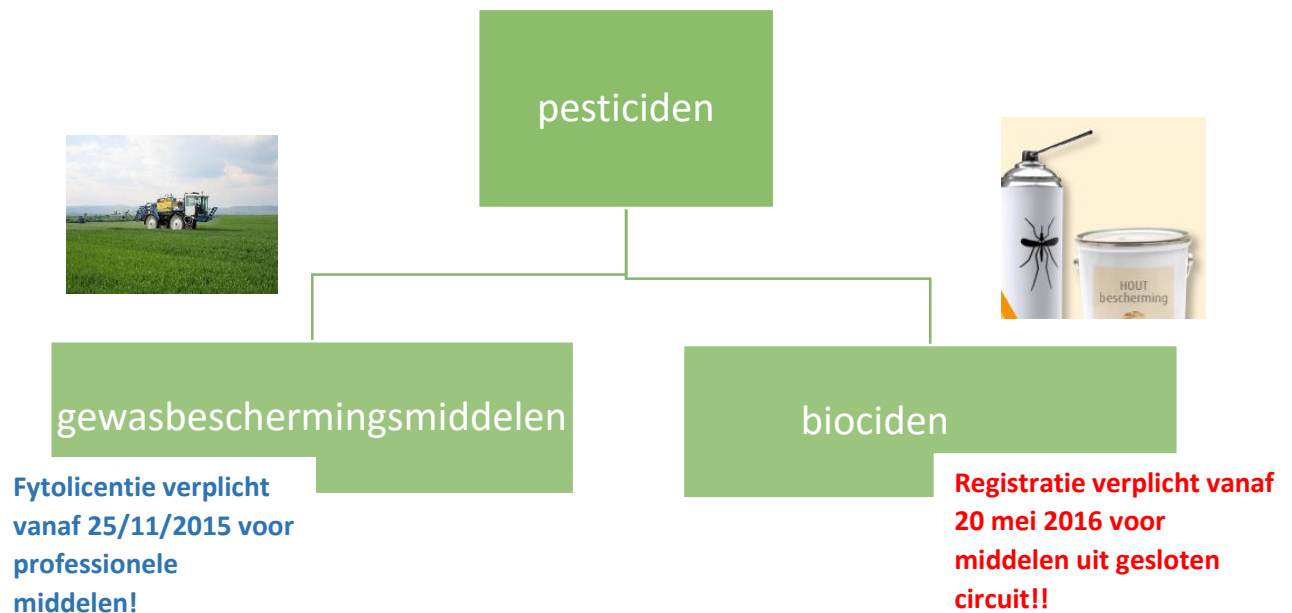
pesticiden

gewasbeschermingsmiddelen

biociden

HOUT bescherming

Fytolicentie verplicht vanaf 25/11/2015 voor professionele middelen!

Registratie verplicht vanaf 20 mei 2016 voor middelen uit gesloten circuit!!